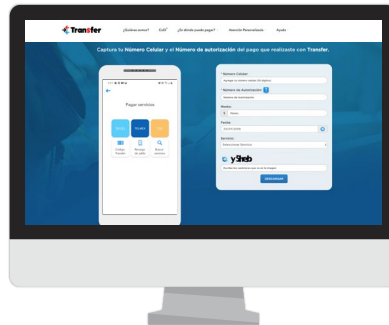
Transfer

¿Quiénes somos? CoDi ¿En dónde puedo pagar? Atención Personalizada Ayuda

Captura tu Número Celular y el Número de autorización del pago que realizaste con Transfer.

Pagar servicios

Código Transfer

Recarga de saldo

Buscar servicios

* Número Celular

Agregar tu número celular (10 dígitos)

* Número de Autorización ?

Número de autorización

Monto

$ Monto

Fecha

dd/mm/aaaa

Servicio

Seleccionar Servicio

y3heb

Escriba los caracteres que ve en la imagen

DESCARGAR